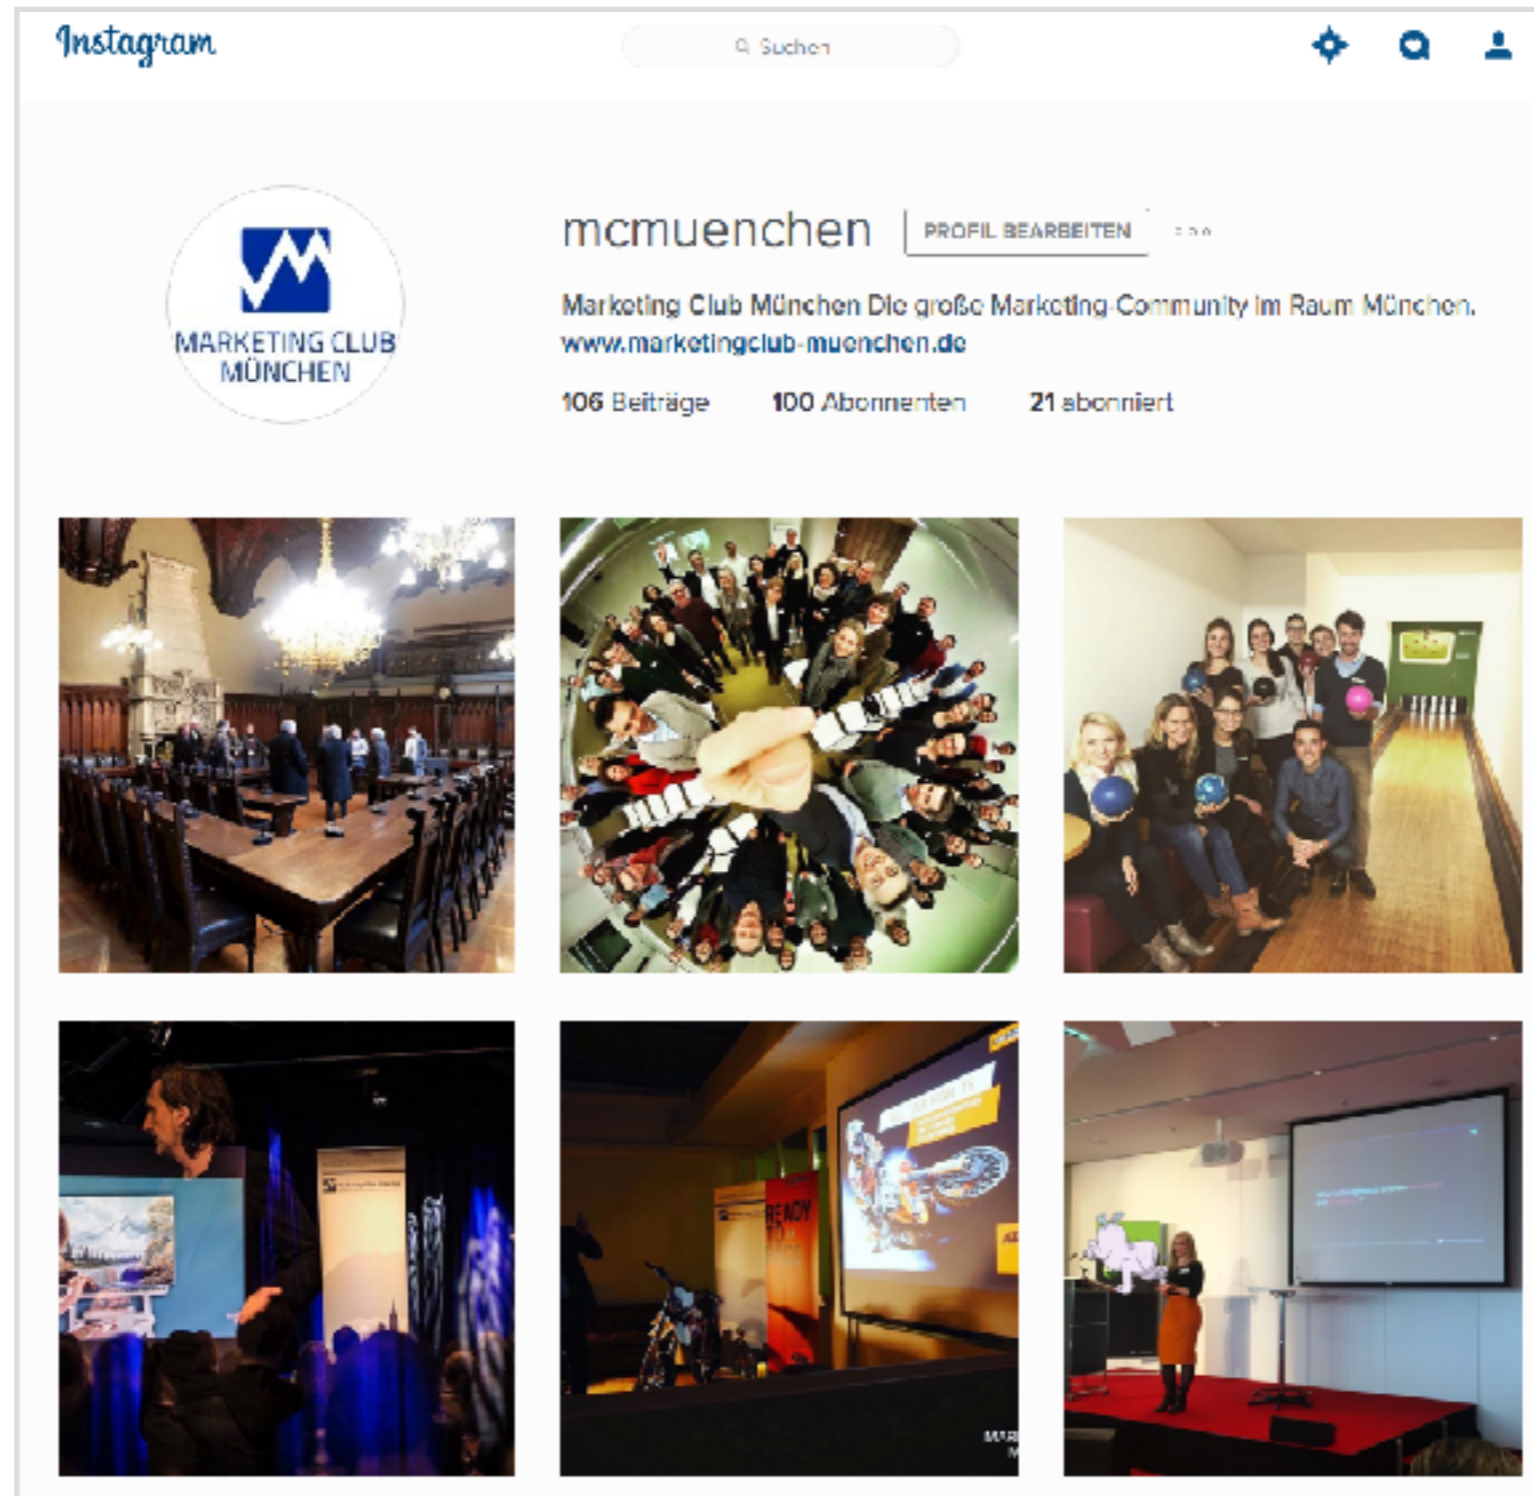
Instagram

Suchen

MARKETING CLUB MÜNCHEN

mcmuenchen PROFIL BEARBEITEN ...

Marketing Club München Die große Marketing-Community im Raum München.
www.marketingclub-muenchen.de

106 Beiträge 100 Abonnenten 21 abonniert

READY